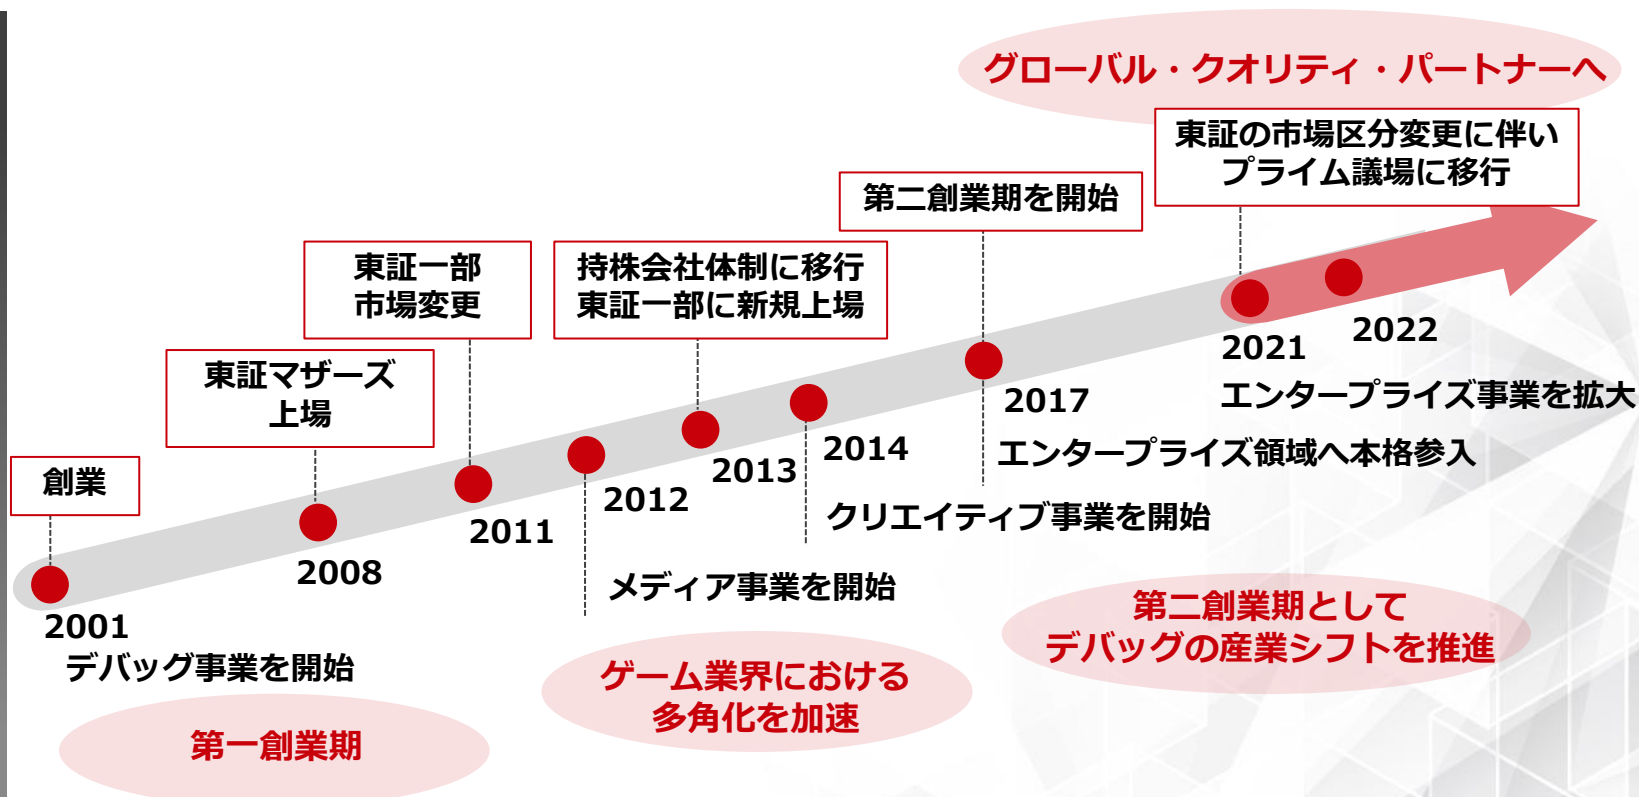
グローバル・クオリティ・パートナーへ

東証の市場区分変更に伴い
プライム議場に移行

第二創業期を開始

持株会社体制に移行
東証一部に新規上場

東証一部
市場変更

東証マザーズ
上場

創業

2021

2022

エンタープライズ事業を拡大

2017

エンタープライズ領域へ本格参入

2014

2013

2012

2011

2008

2001

デバッグ事業を開始

クリエイティブ事業を開始

メディア事業を開始

第二創業期として
デバッグの産業シフトを推進

ゲーム業界における
多角化を加速

第一創業期